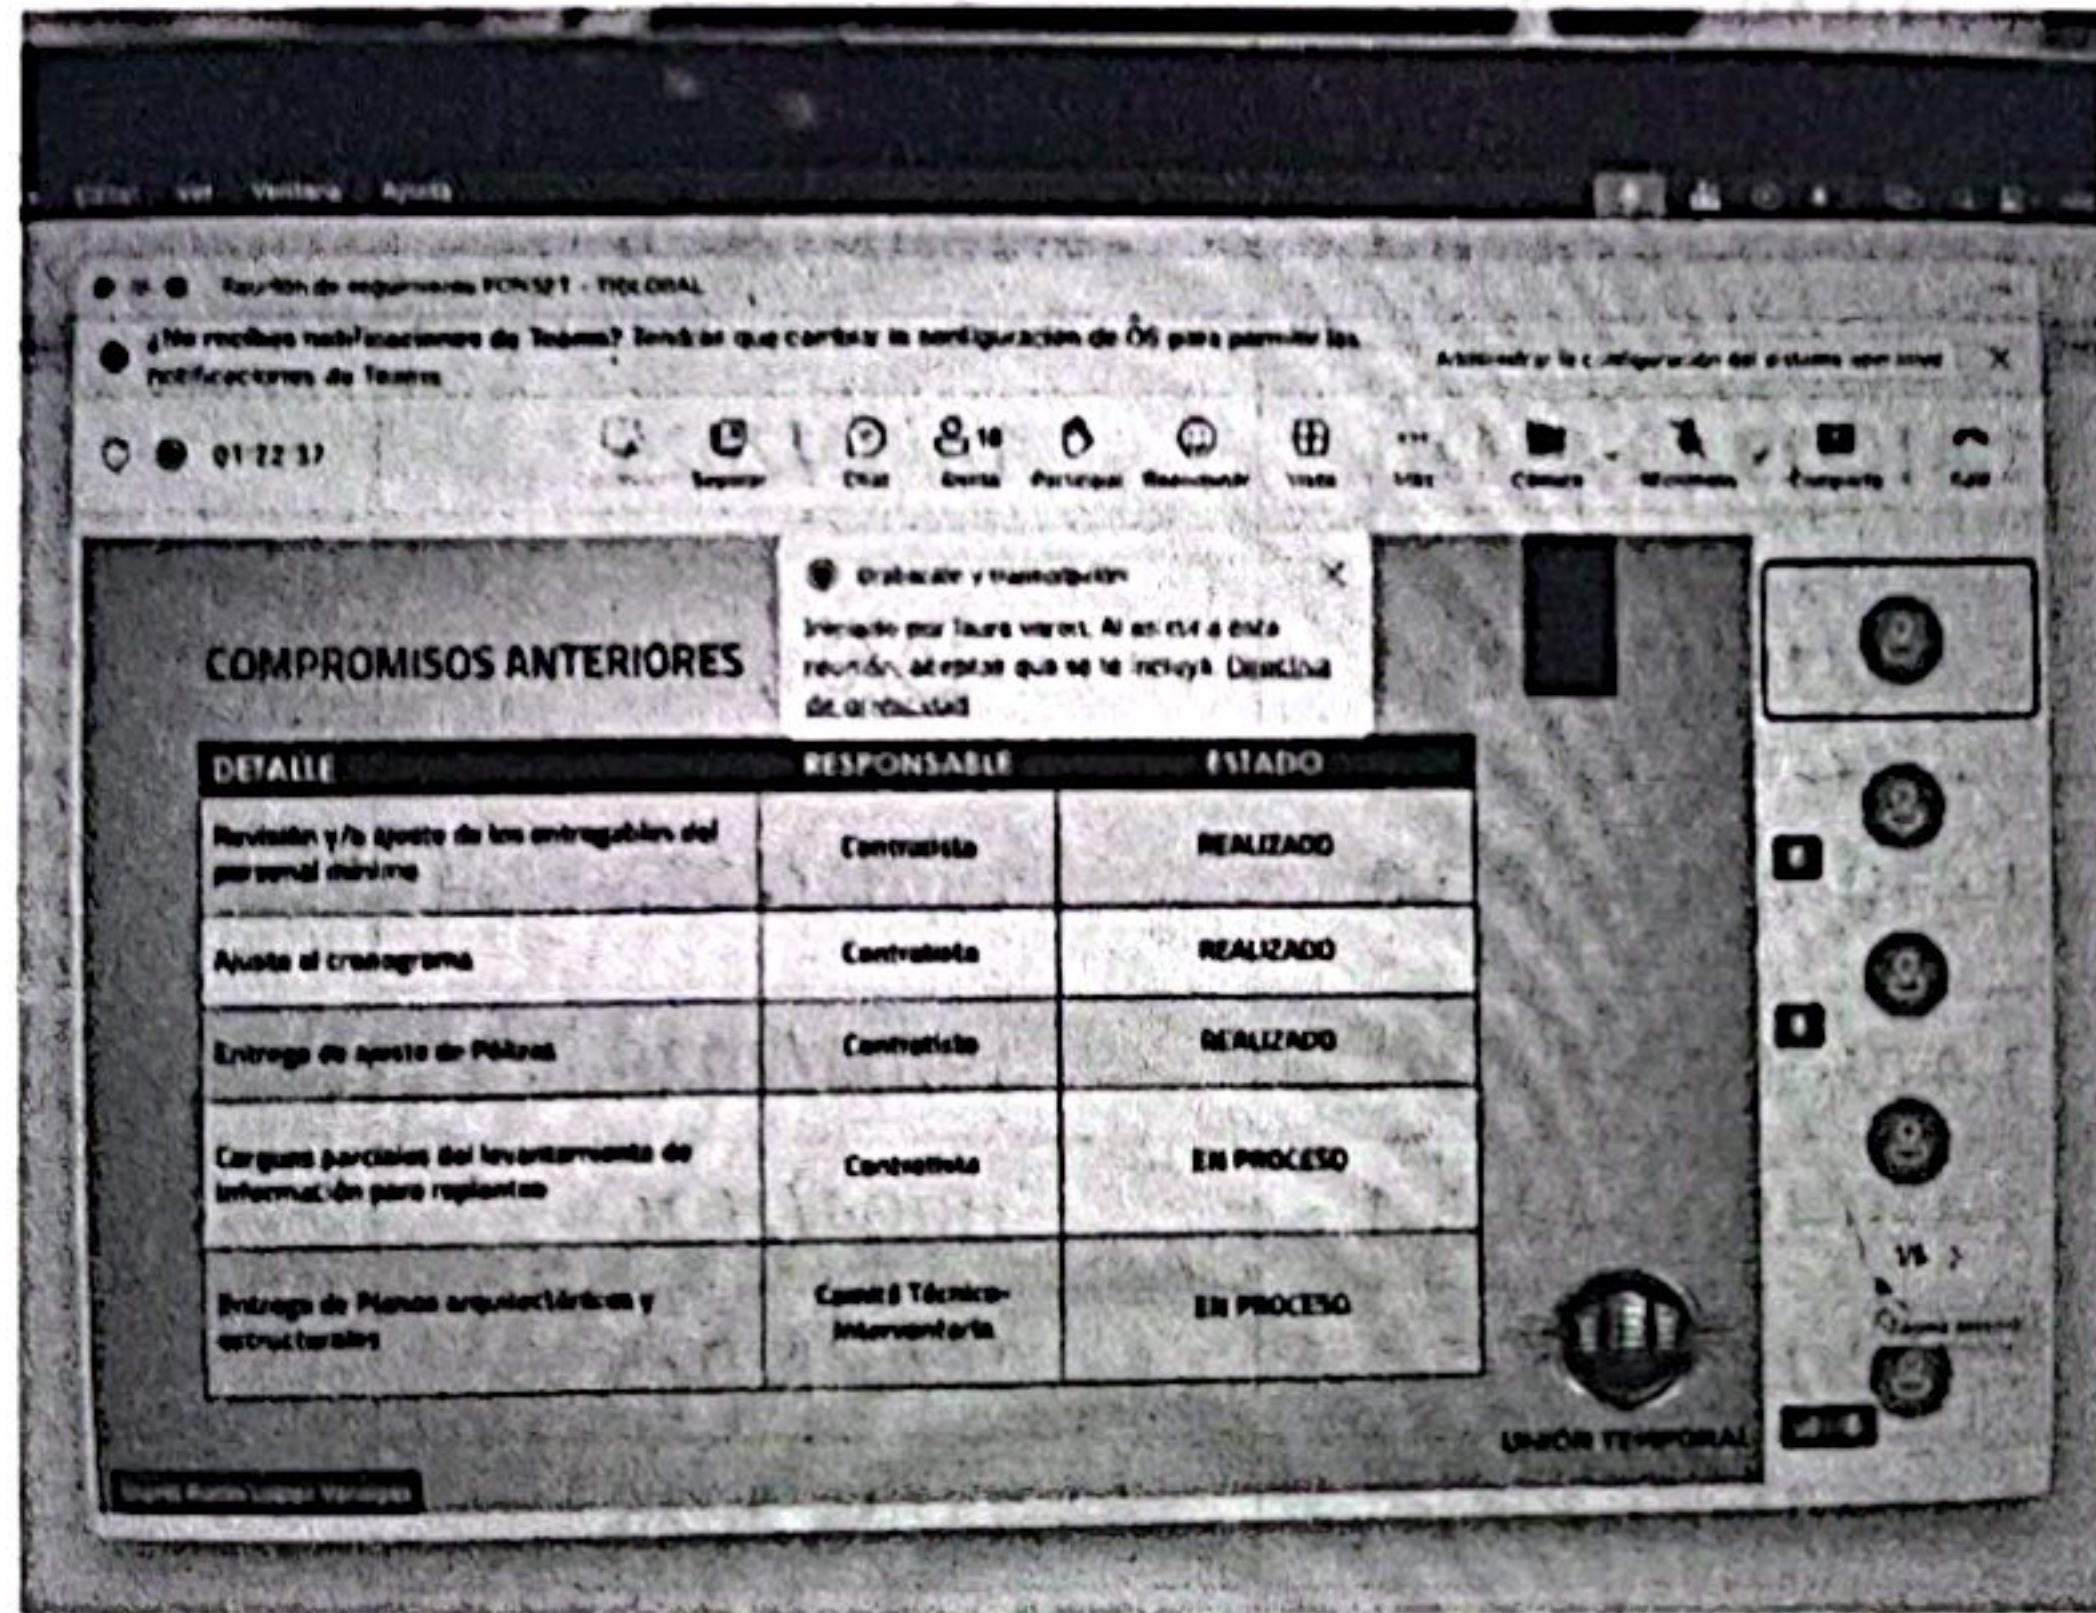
Editar Ver Ventana Ayuda

Reunión de seguimiento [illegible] - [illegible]

¿No recibes notificaciones de Teams? Tendrás que cambiar la configuración de OS para permitir las notificaciones de Teams.

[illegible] la configuración del sistema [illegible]

01:22:37

Separar Chat Gente 10 Participar Reaccionar Vista Más Cámara Micrófono Compartir Salir

Grabación y transcripción
Iniciado por laura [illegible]. Al asistir a esta reunión, aceptas que se te incluya. Directiva de privacidad

COMPROMISOS ANTERIORES

| DETALLE | RESPONSABLE | ESTADO |
|---|---|---|
| Revisión y/o ajuste de los entregables del personal mínimo | Contratista | REALIZADO |
| Ajuste al cronograma | Contratista | REALIZADO |
| Entrega de ajuste de Pólizas | Contratista | REALIZADO |
| Cargues parciales del levantamiento de información para replanteo | Contratista | EN PROCESO |
| Entrega de Planos arquitectónicos y estructurales | Comité Técnico-Interventoría | EN PROCESO |

UNIÓN TEMPORAL

1/5

Laura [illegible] López Vanegas